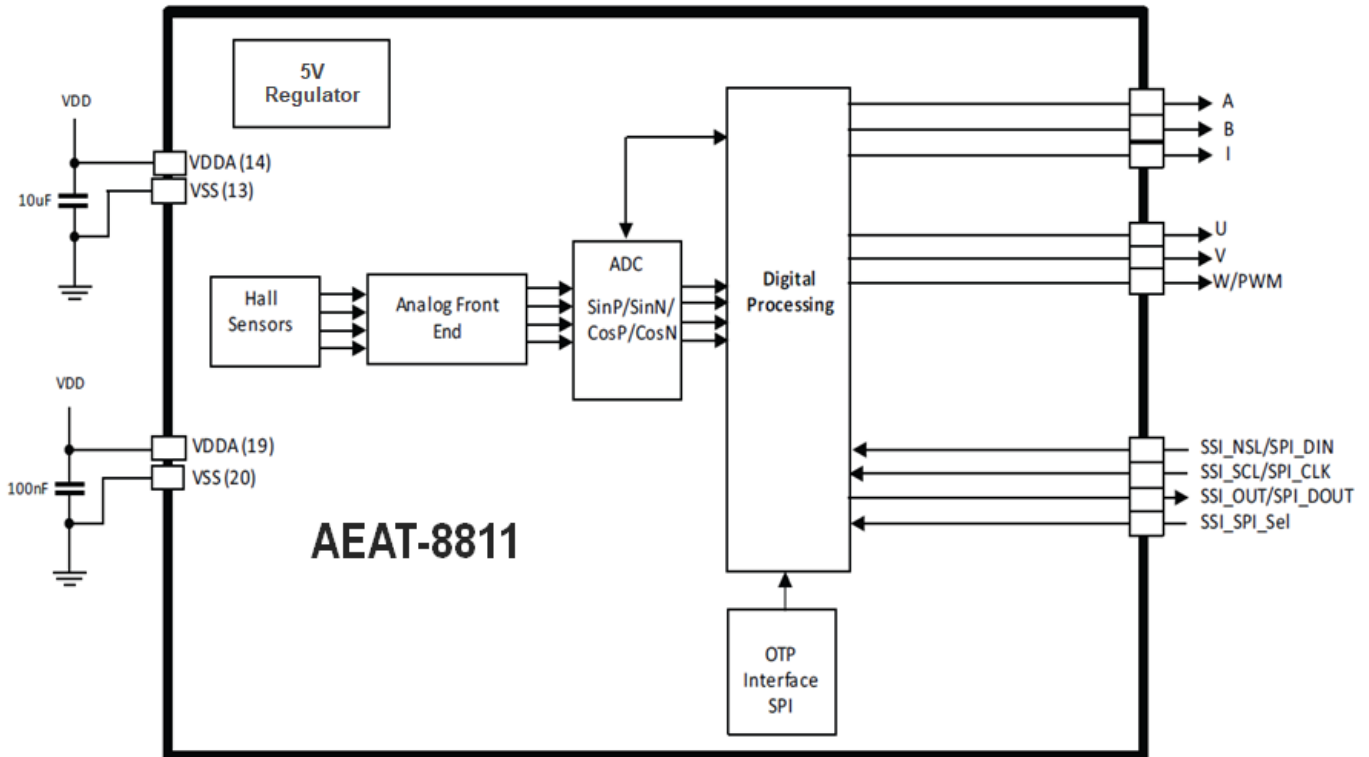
5V Regulator

VDD

VDDA (14)

VSS (13)

10uF

Hall Sensors

Analog Front End

ADC

SinP/SinN/ CosP/CosN

Digital Processing

A

B

I

U

V

W/PWM

VDD

VDDA (19)

VSS (20)

100nF

SSI_NSL/SPI_DIN

SSI_SCL/SPI_CLK

SSI_OUT/SPI_DOUT

SSI_SPI_Sel

AEAT-8811

OTP Interface SPI